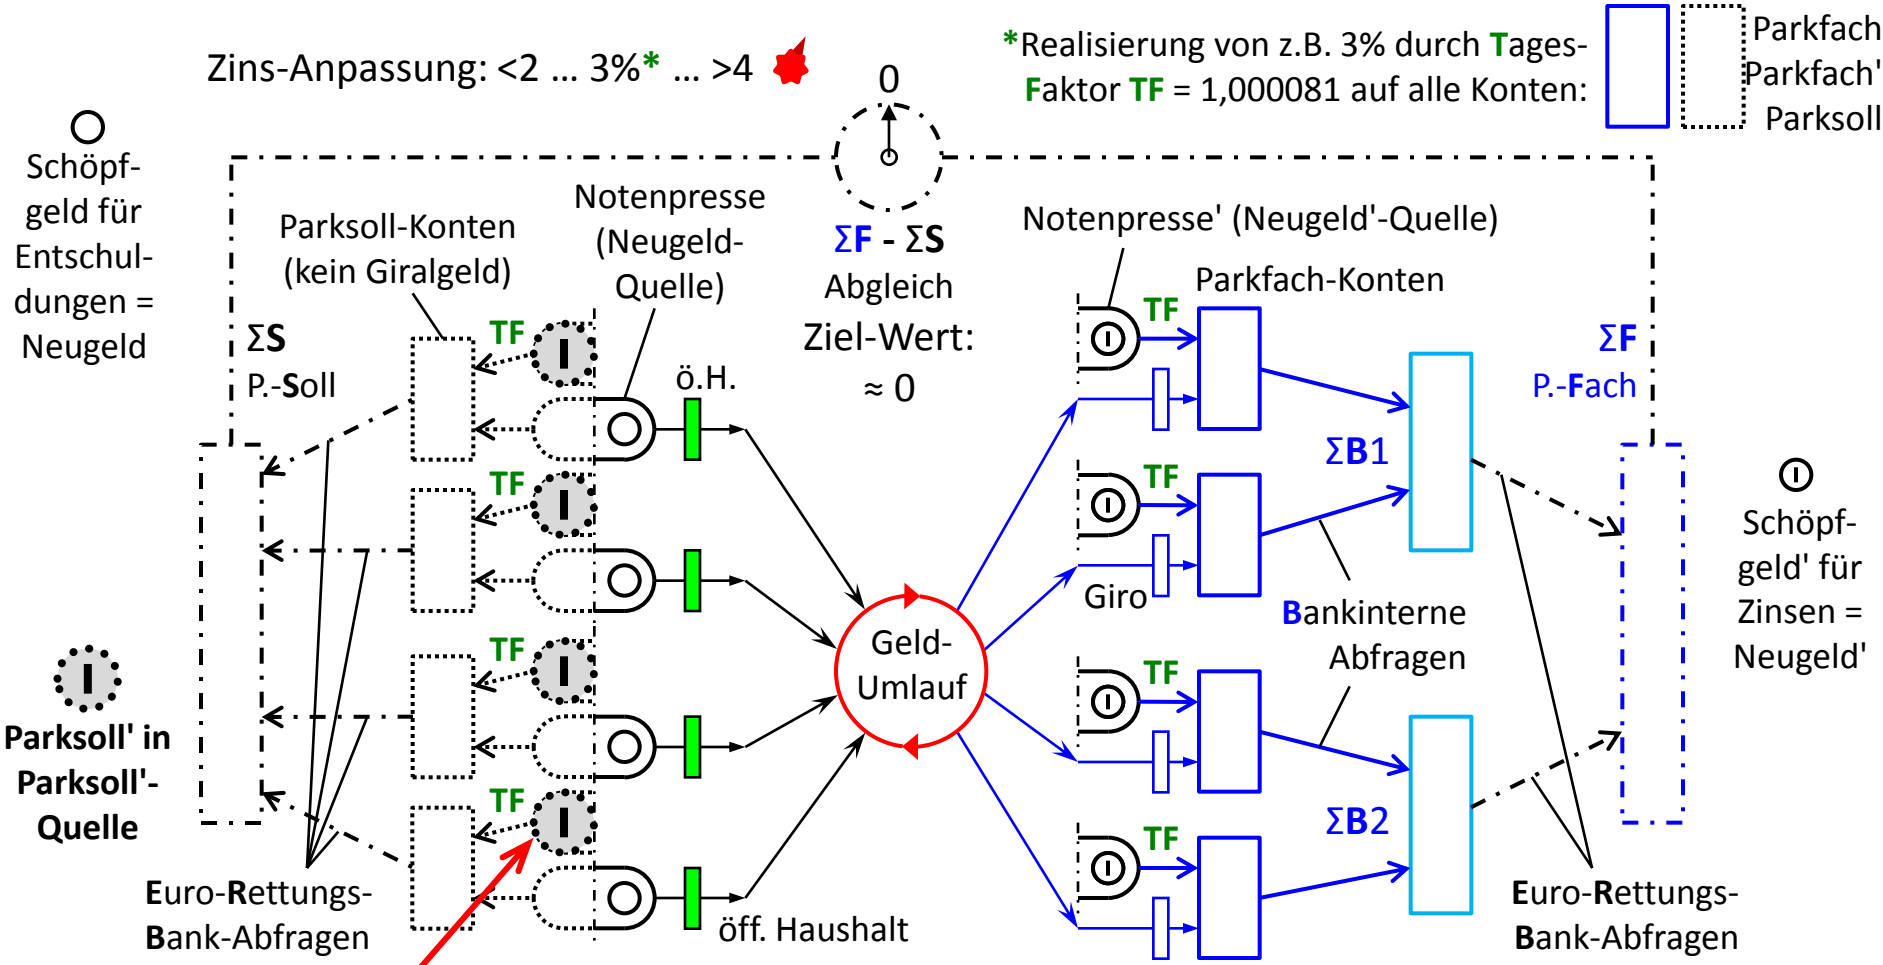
Zins-Anpassung: <2 ... 3%* ... >4

*Realisierung von z.B. 3% durch Tages-Faktor TF = 1,000081 auf alle Konten:

Parkfach
Parkfach'
Parksoll

0

Schöpfgeld für Entschuldungen = Neugeld

Parksoll-Konten (kein Giralgeld)

Notenpresse (Neugeld-Quelle)

ΣF - ΣS Abgleich

Ziel-Wert: ≈ 0

Notenpresse' (Neugeld'-Quelle)

Parkfach-Konten

ΣS
P.-Soll

TF

ö.H.

TF

ΣF
P.-Fach

ΣB1

TF

TF

Giro

Bankinterne Abfragen

Schöpfgeld' für Zinsen = Neugeld'

Geld-Umlauf

TF

Parksoll' in Parksoll'-Quelle

TF

TF

ΣB2

TF

TF

Euro-Rettungs-Bank-Abfragen

öff. Haushalt

Euro-Rettungs-Bank-Abfragen